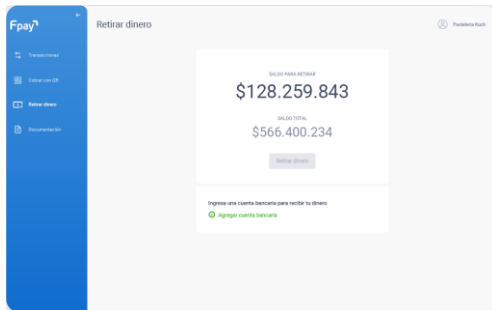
Fpay
Transacciones
Cobrar con QR
Retirar dinero
Documentación

Retirar dinero

Pastelería Kuch

SALDO PARA RETIRAR
$128.259.843
SALDO TOTAL
$566.400.234
Retirar dinero

Ingresa una cuenta bancaria para recibir tu dinero
Agregar cuenta bancaria